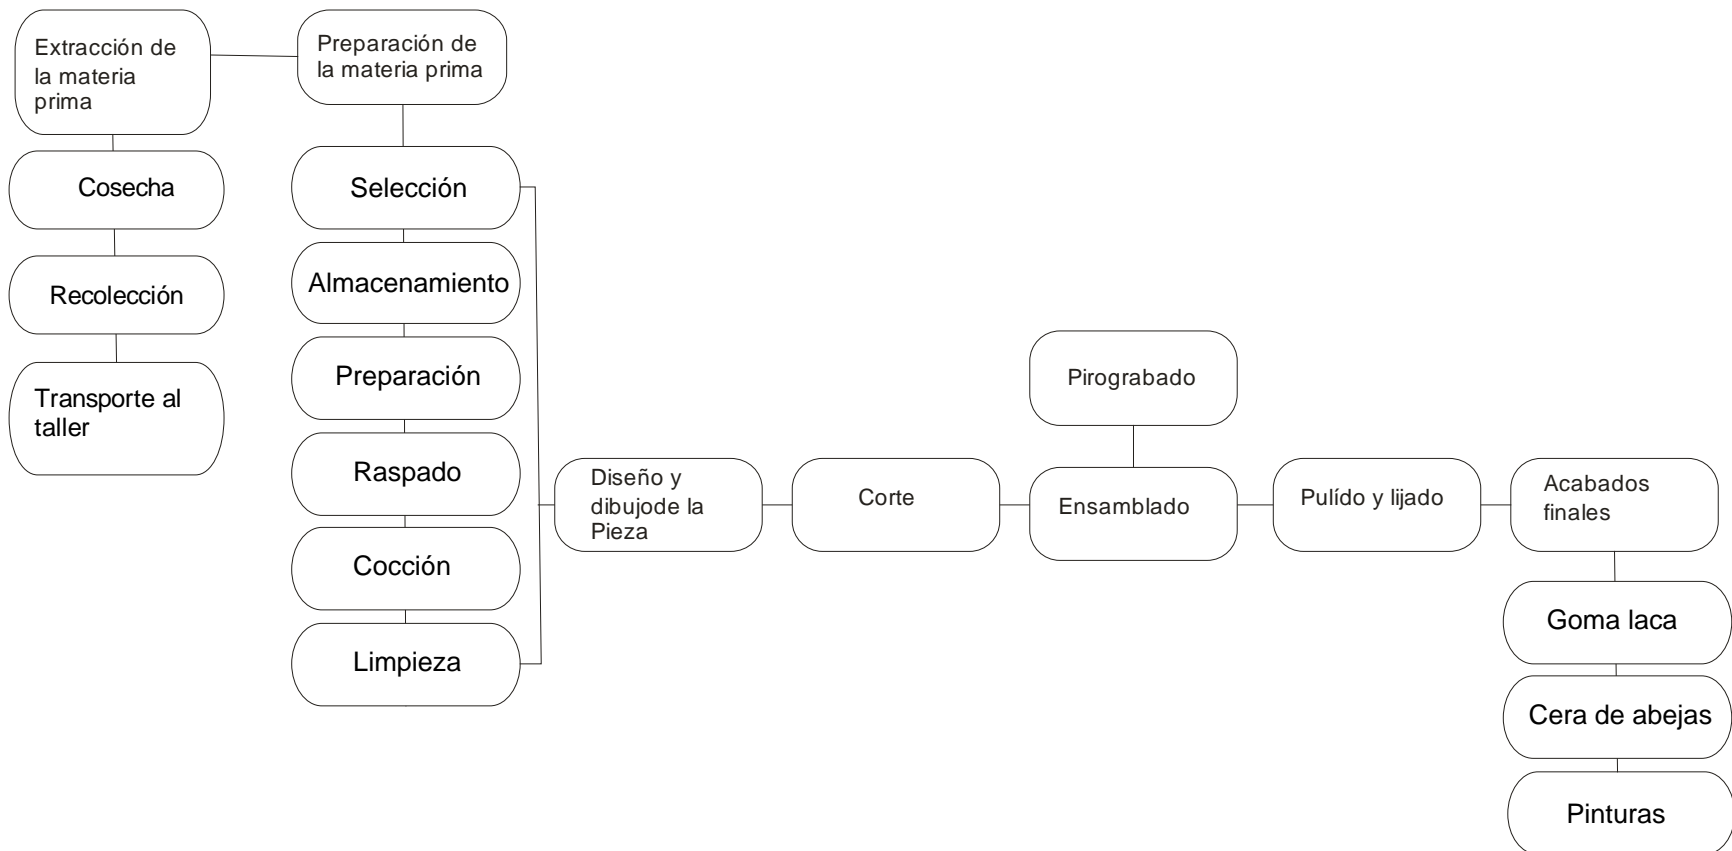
Extracción de la materia prima

Cosecha

Recolección

Transporte al taller

Preparación de la materia prima

Selección

Almacenamiento

Preparación

Raspado

Cocción

Limpieza

Diseño y dibujode la Pieza

Corte

Pirograbado

Ensamblado

Pulído y lijado

Acabados finales

Goma laca

Cera de abejas

Pinturas